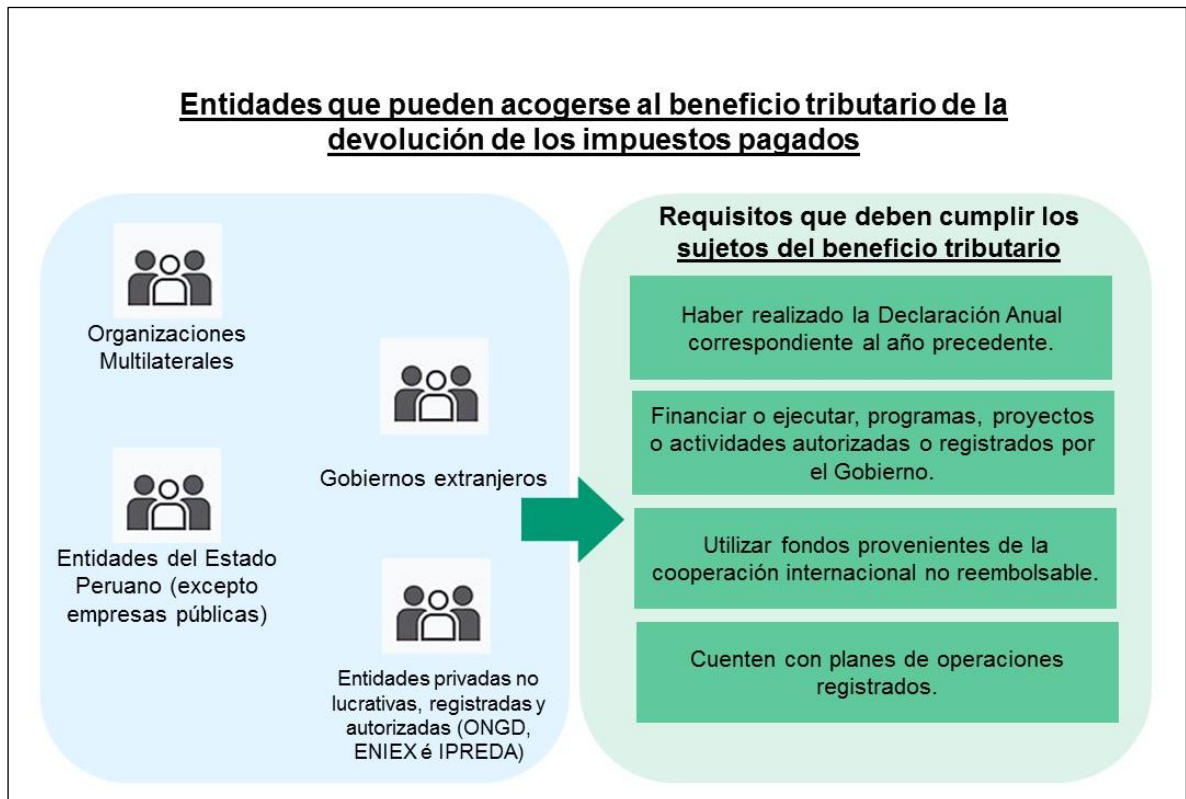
Entidades que pueden acogerse al beneficio tributario de la devolución de los impuestos pagados

Organizaciones Multilaterales

Gobiernos extranjeros

Entidades del Estado Peruano (excepto empresas públicas)

Entidades privadas no lucrativas, registradas y autorizadas (ONGD, ENIEX é IPREDA)

Requisitos que deben cumplir los sujetos del beneficio tributario

Haber realizado la Declaración Anual correspondiente al año precedente.

Financiar o ejecutar, programas, proyectos o actividades autorizadas o registrados por el Gobierno.

Utilizar fondos provenientes de la cooperación internacional no reembolsable.

Cuenten con planes de operaciones registrados.